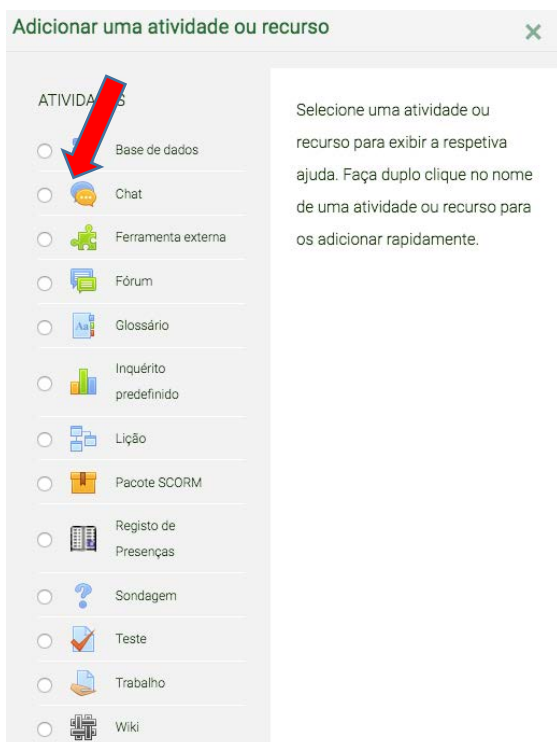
Adicionar uma atividade ou recurso

×

ATIVIDA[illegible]S

Base de dados

Chat

Ferramenta externa

Fórum

Glossário

Inquérito predefinido

Lição

Pacote SCORM

Registo de Presenças

Sondagem

Teste

Trabalho

Wiki

Selecione uma atividade ou recurso para exibir a respetiva ajuda. Faça duplo clique no nome de uma atividade ou recurso para os adicionar rapidamente.